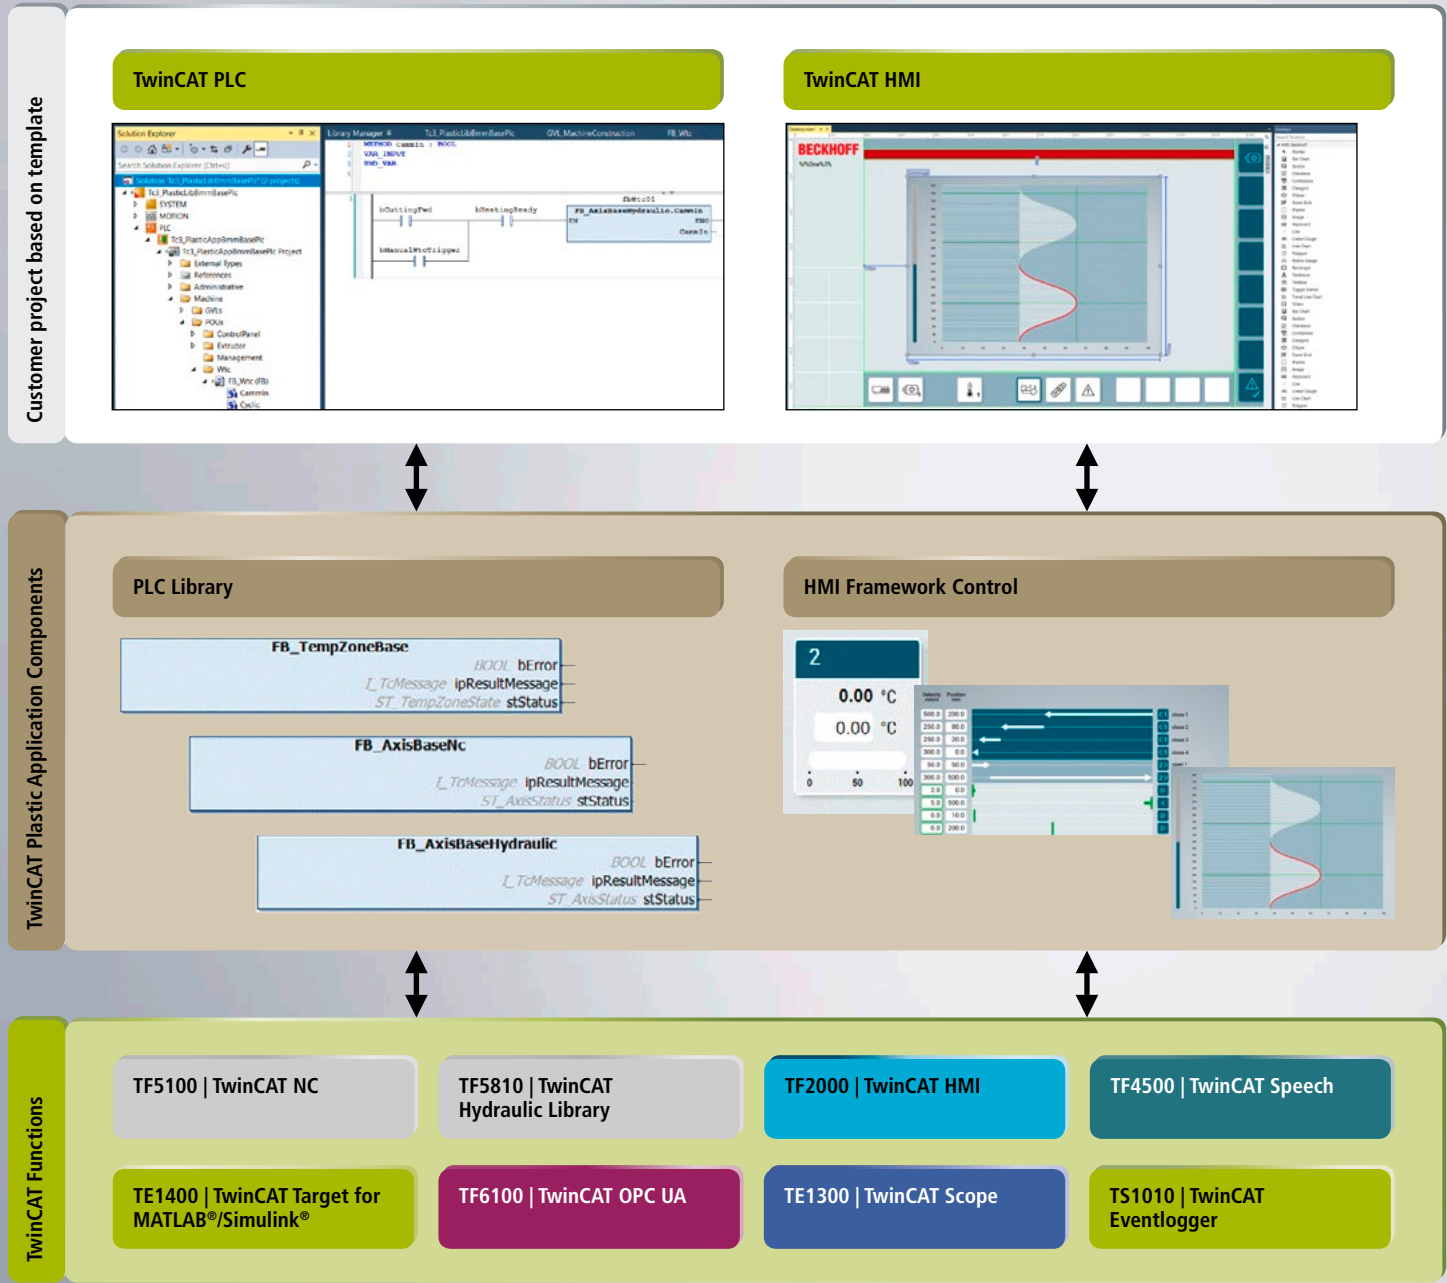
Customer project based on template

TwinCAT PLC

TwinCAT HMI

TwinCAT Plastic Application Components

PLC Library

HMI Framework Control

FB_TempZoneBase
BOOL bError
I_TcMessage ipResultMessage
ST_TempZoneState stStatus

FB_AxisBaseNc
BOOL bError
I_TcMessage ipResultMessage
ST_AxisStatus stStatus

FB_AxisBaseHydraulic
BOOL bError
I_TcMessage ipResultMessage
ST_AxisStatus stStatus

2
0.00 °C
0.00 °C
0 50 100

TwinCAT Functions

TF5100 | TwinCAT NC

TF5810 | TwinCAT Hydraulic Library

TF2000 | TwinCAT HMI

TF4500 | TwinCAT Speech

TE1400 | TwinCAT Target for MATLAB®/Simulink®

TF6100 | TwinCAT OPC UA

TE1300 | TwinCAT Scope

TS1010 | TwinCAT Eventlogger